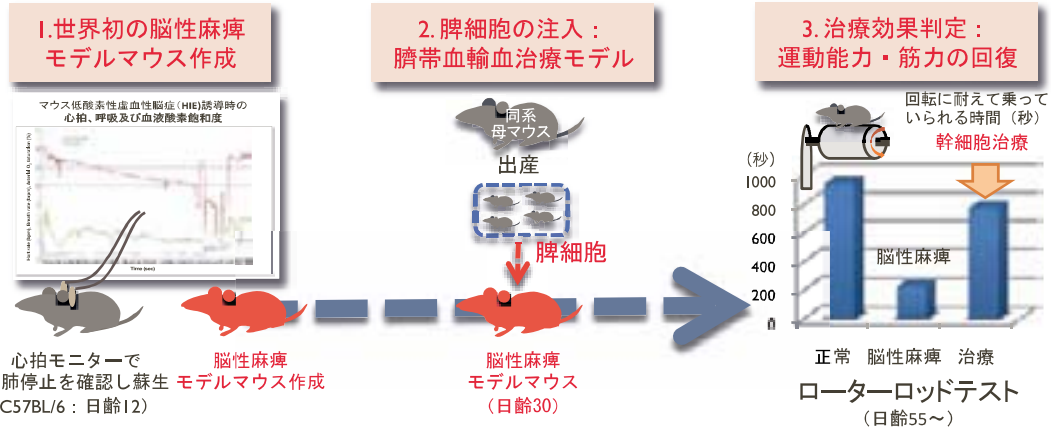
1.世界初の脳性麻痺
モデルマウス作成

マウス低酸素性虚血性脳症（HIE）誘導時の
心拍、呼吸及び血液酸素飽和度

Time (sec)

心拍モニターで
肺停止を確認し蘇生
C57BL/6：日齢12）

脳性麻痺
モデルマウス作成

2.脾細胞の注入：
臍帯血輸血治療モデル

同系
母マウス

出産

脾細胞

脳性麻痺
モデルマウス
（日齢30）

3.治療効果判定：
運動能力・筋力の回復

回転に耐えて乗って
いられる時間（秒）

幹細胞治療

（秒）
1000
800
600
400
200
0

脳性麻痺

正常　脳性麻痺　治療

ローターロッドテスト
（日齢55〜）